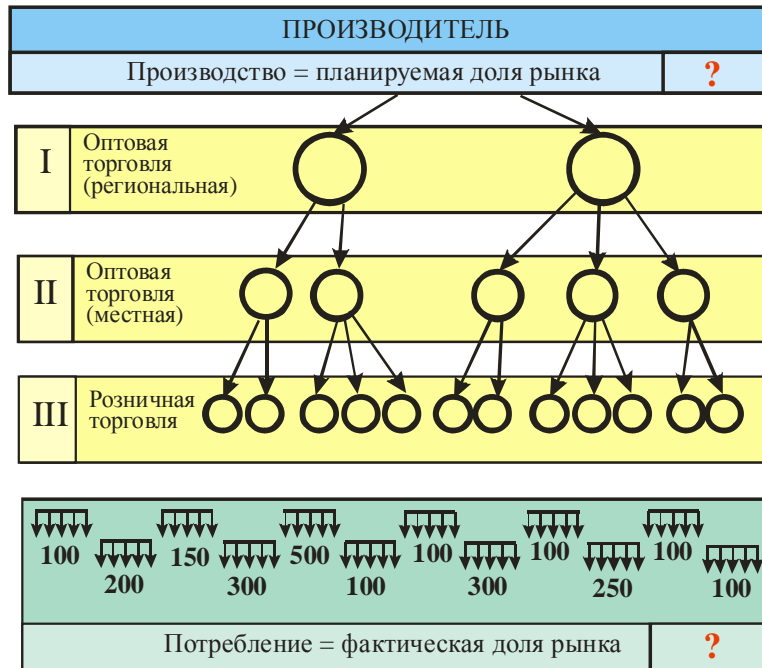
ПРОИЗВОДИТЕЛЬ

Производство = планируемая доля рынка ?

I Оптовая торговля (региональная)

II Оптовая торговля (местная)

III Розничная торговля

100 200 150 300 500 100 100 300 100 250 100 100

Потребление = фактическая доля рынка ?